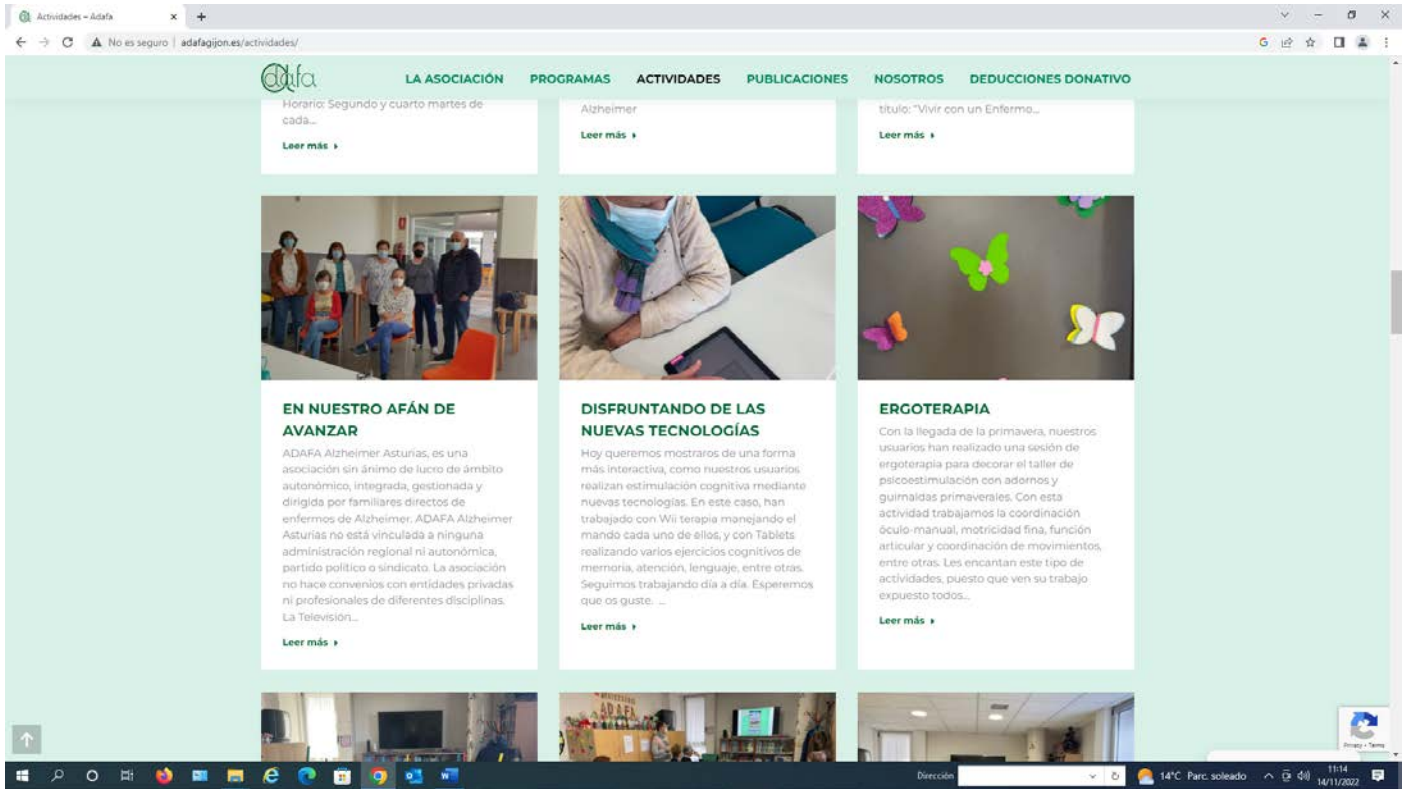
Actividades – Adafa

No es seguro | adafagijon.es/actividades/

adafa

LA ASOCIACIÓN PROGRAMAS ACTIVIDADES PUBLICACIONES NOSOTROS DEDUCCIONES DONATIVO

Horario: Segundo y cuarto martes de cada...

Leer más ›

Alzheimer

Leer más ›

título: "Vivir con un Enfermo...

Leer más ›

EN NUESTRO AFÁN DE AVANZAR

ADAFA Alzheimer Asturias, es una asociación sin ánimo de lucro de ámbito autonómico, integrada, gestionada y dirigida por familiares directos de enfermos de Alzheimer. ADAFA Alzheimer Asturias no está vinculada a ninguna administración regional ni autonómica, partido político o sindicato. La asociación no hace convenios con entidades privadas ni profesionales de diferentes disciplinas. La Televisión...

Leer más ›

DISFRUNTANDO DE LAS NUEVAS TECNOLOGÍAS

Hoy queremos mostraros de una forma más interactiva, como nuestros usuarios realizan estimulación cognitiva mediante nuevas tecnologías. En este caso, han trabajado con Wii terapia manejando el mando cada uno de ellos, y con Tablets realizando varios ejercicios cognitivos de memoria, atención, lenguaje, entre otras. Seguimos trabajando día a día. Esperemos que os guste. ...

Leer más ›

ERGOTERAPIA

Con la llegada de la primavera, nuestros usuarios han realizado una sesión de ergoterapia para decorar el taller de psicoestimulación con adornos y guirnaldas primaverales. Con esta actividad trabajamos la coordinación óculo-manual, motricidad fina, función articular y coordinación de movimientos, entre otras. Les encantan este tipo de actividades, puesto que ven su trabajo expuesto todos...

Leer más ›

ADAFA

Privacy - Terms

Dirección

14°C Parc. soleado

11:14
14/11/2022